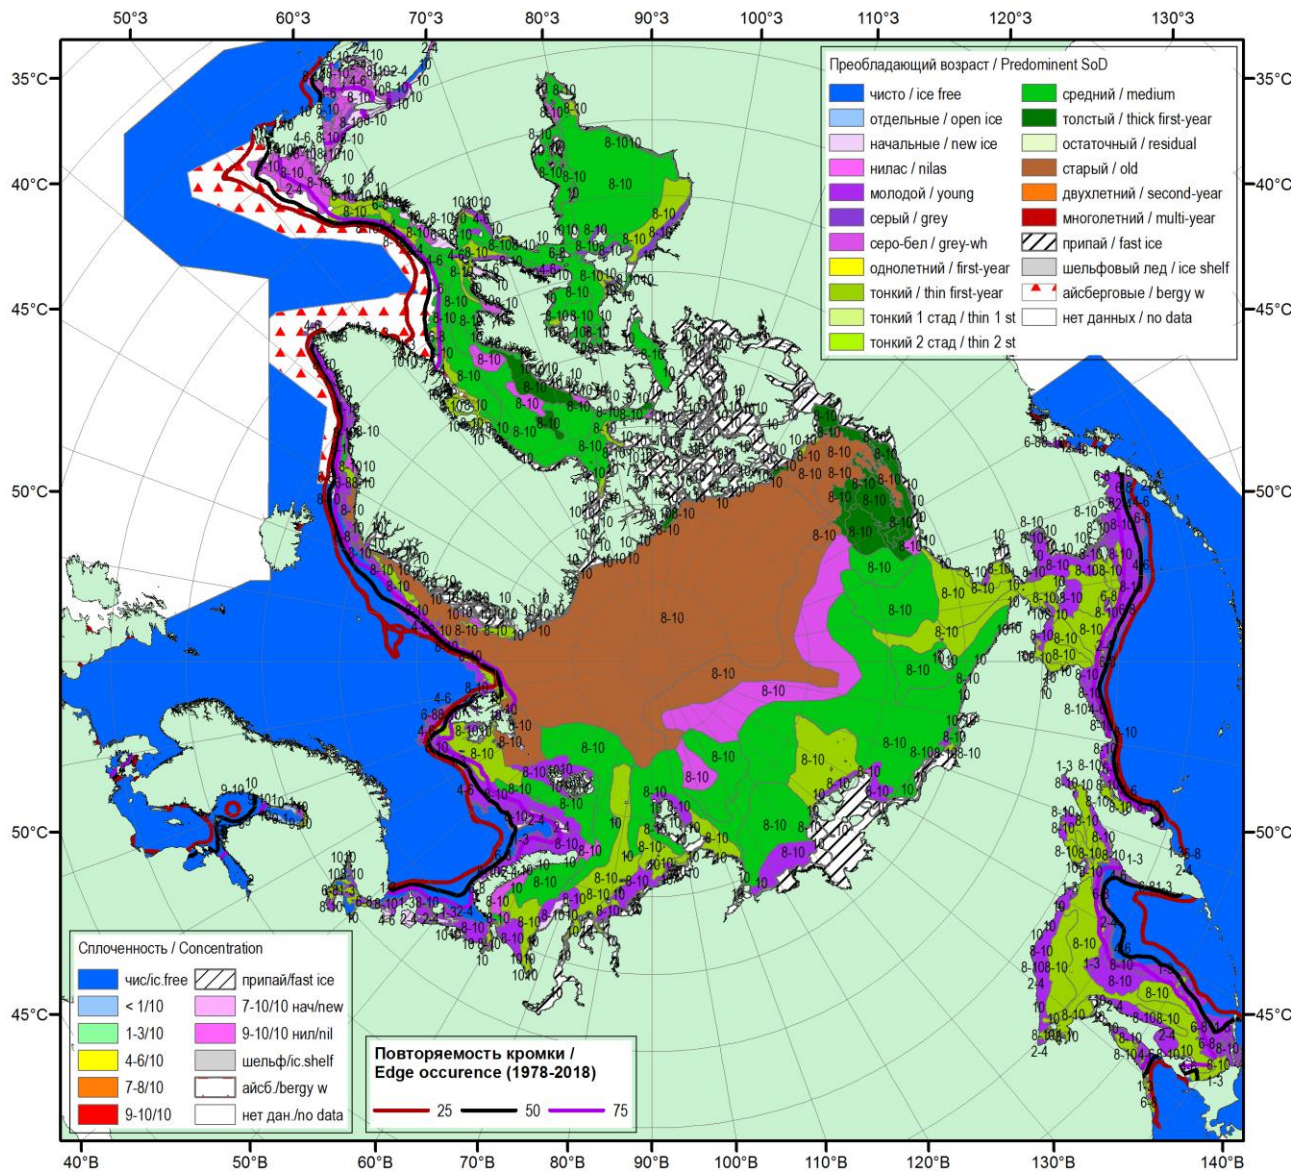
50°З 60°З 70°З 80°З 90°З 100°З 110°З 120°З 130°З

35°С 40°С 45°С 50°С 50°С 45°С

35°С 40°С 45°С 50°С 50°С 45°С

40°В 50°В 60°В 70°В 80°В 90°В 100°В 110°В 120°В 130°В 140°В

Преобладающий возраст / Predominent SoD

| | |
|---|---|
| чисто / ice free | средний / medium |
| отдельные / open ice | толстый / thick first-year |
| начальные / new ice | остаточный / residual |
| нилас / nilas | старый / old |
| молодой / young | двухлетний / second-year |
| серый / grey | многолетний / multi-year |
| серо-бел / grey-wh | припай / fast ice |
| однолетний / first-year | шельфовый лед / ice shelf |
| тонкий / thin first-year | айсберговые / bergy w |
| тонкий 1 стад / thin 1 st | нет данных / no data |
| тонкий 2 стад / thin 2 st | |

Сплоченность / Concentration

| | |
|---|---|
| чис/ic.free | припай/fast ice |
| < 1/10 | 7-10/10 нач/new |
| 1-3/10 | 9-10/10 нил/nil |
| 4-6/10 | шельф/ic.shelf |
| 7-8/10 | айсб./bergy w |
| 9-10/10 | нет дан./no data |

Повторяемость кромки / Edge occurence (1978-2018)

25 50 75

8-10 10 4-6 6-8 2-4 1-3 9-10